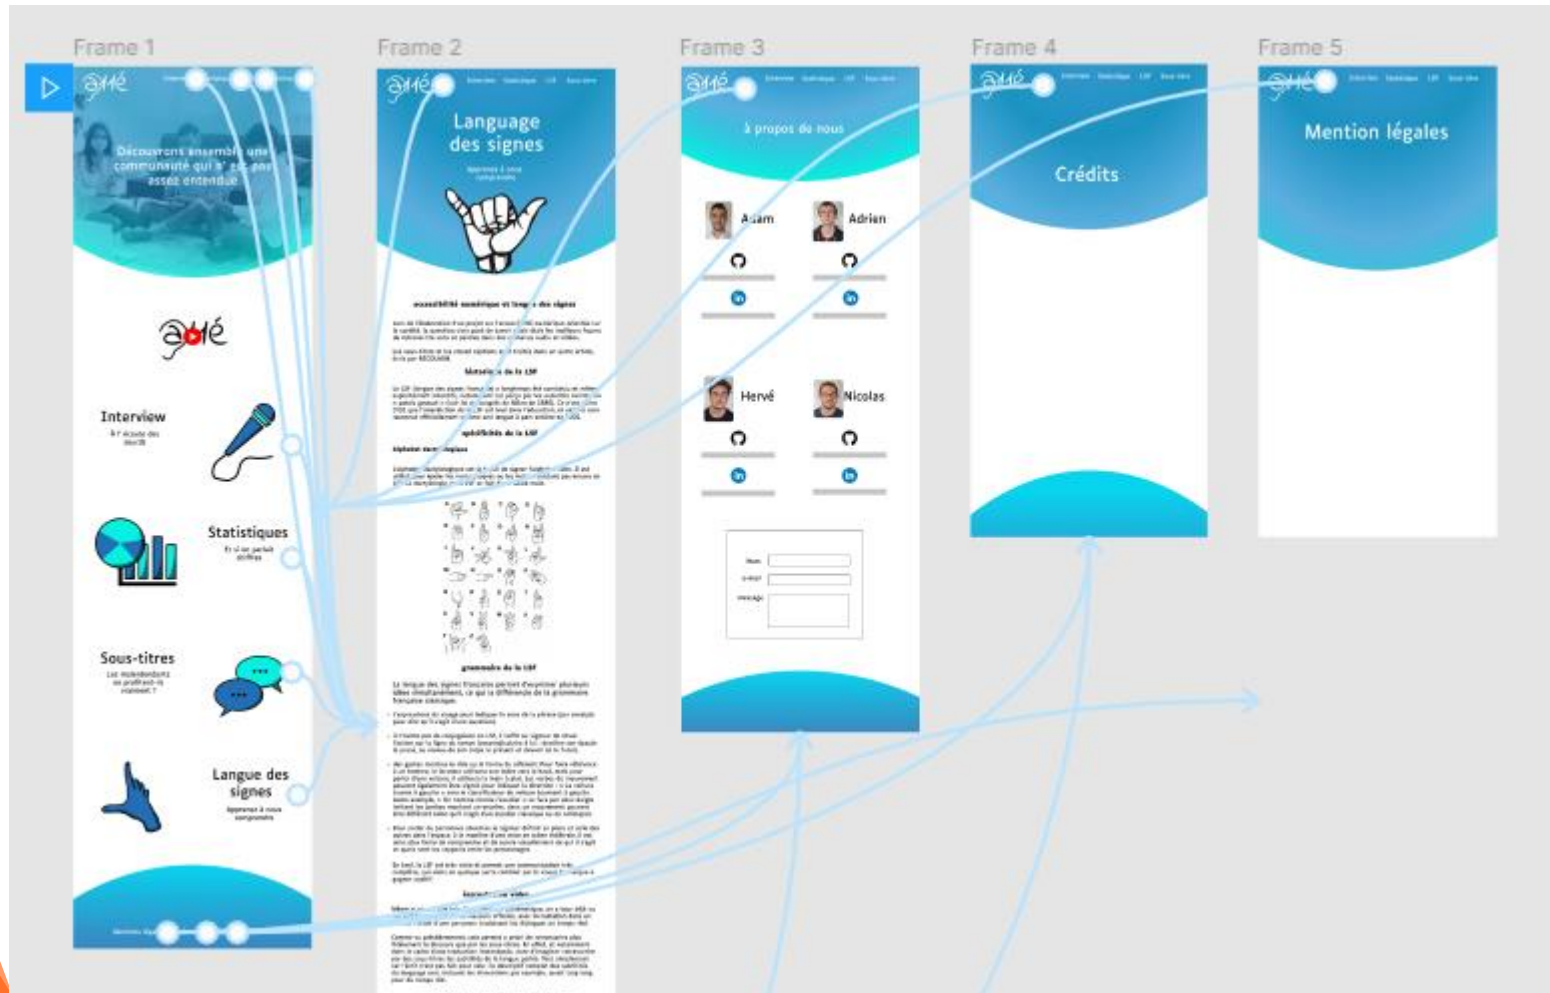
Frame 1

Découvrons ensemble une communauté qui n'est pas assez entendue

Interview

Statistiques

Sous-titres

Langue des signes

Frame 2

Language des signes

Frame 3

À propos de nous

Adam

Adrien

Hervé

Nicolas

Frame 4

Crédits

Frame 5

Mention légales